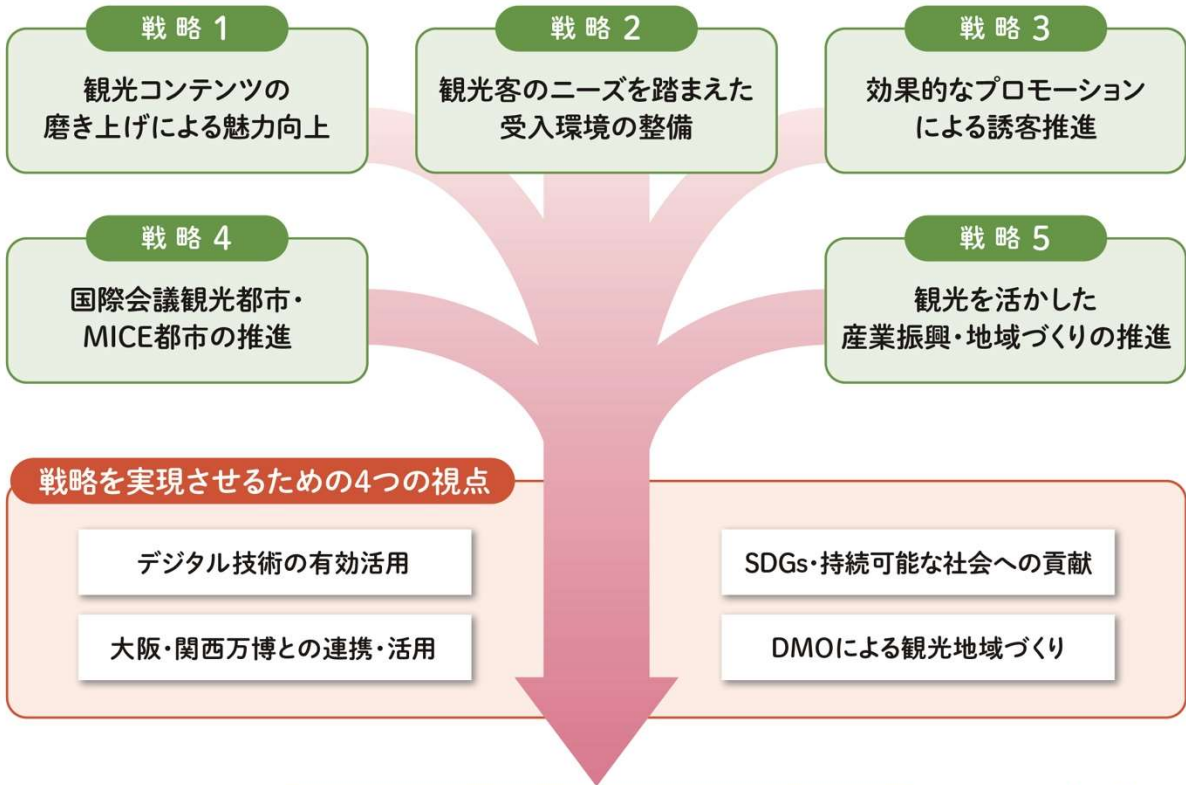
戦略 1

観光コンテンツの磨き上げによる魅力向上

戦略 2

観光客のニーズを踏まえた受入環境の整備

戦略 3

効果的なプロモーションによる誘客推進

戦略 4

国際会議観光都市・MICE都市の推進

戦略 5

観光を活かした産業振興・地域づくりの推進

戦略を実現させるための4つの視点

デジタル技術の有効活用

SDGs・持続可能な社会への貢献

大阪・関西万博との連携・活用

DMOによる観光地域づくり